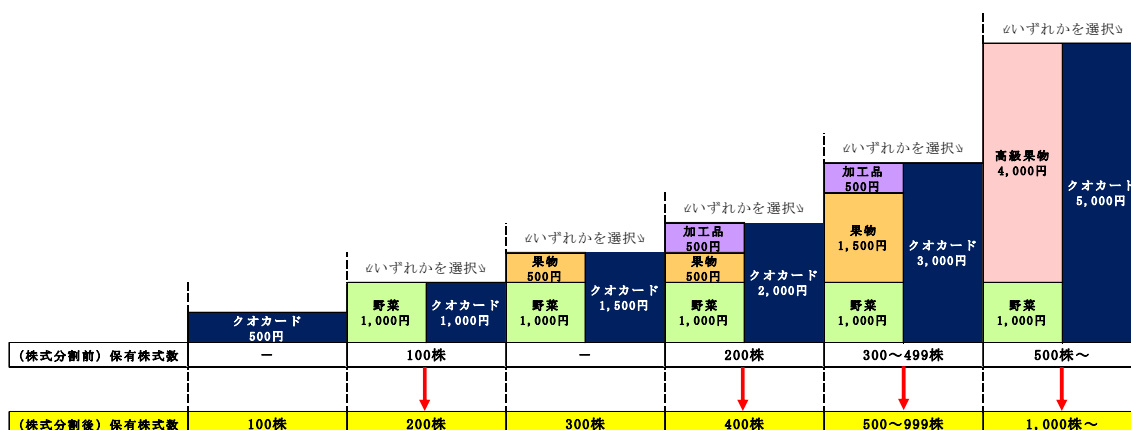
≪いずれかを選択≫

≪いずれかを選択≫

≪いずれかを選択≫

≪いずれかを選択≫

≪いずれかを選択≫

クオカード 500円

野菜 1,000円

クオカード 1,000円

果物 500円

野菜 1,000円

クオカード 1,500円

加工品 500円

果物 500円

野菜 1,000円

クオカード 2,000円

加工品 500円

果物 1,500円

野菜 1,000円

クオカード 3,000円

高級果物 4,000円

野菜 1,000円

クオカード 5,000円

| (株式分割前) 保有株式数 | ー | 100株 | ー | 200株 | 300～499株 | 500株～ |
|---|---|---|---|---|---|---|
| (株式分割後) 保有株式数 | 100株 | 200株 | 300株 | 400株 | 500～999株 | 1,000株～ |